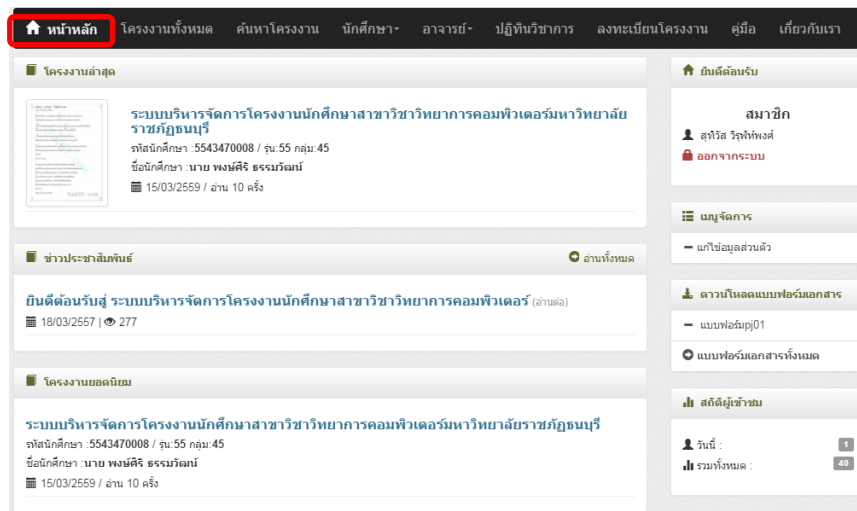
หน้าหลัก โครงงานทั้งหมด ค้นหาโครงงาน นักศึกษา อาจารย์ ปฏิทินวิชาการ ลงทะเบียนโครงงาน คู่มือ เกี่ยวกับเรา

โครงงานล่าสุด

ระบบบริหารจัดการโครงงานนักศึกษาสาขาวิชาวิทยาการคอมพิวเตอร์มหาวิทยาลัยราชภัฏธนบุรี
รหัสนักศึกษา :5543470008 / รุ่น:55 กลุ่ม:45
ชื่อนักศึกษา :นาย พงษ์ศิริ ธรรมวัฒน์
15/03/2559 / อ่าน 10 ครั้ง

ข่าวประชาสัมพันธ์

อ่านทั้งหมด

ยินดีต้อนรับสู่ ระบบบริหารจัดการโครงงานนักศึกษาสาขาวิชาวิทยาการคอมพิวเตอร์ (อ่านต่อ)
18/03/2557 | 277

โครงงานยอดนิยม

ระบบบริหารจัดการโครงงานนักศึกษาสาขาวิชาวิทยาการคอมพิวเตอร์มหาวิทยาลัยราชภัฏธนบุรี
รหัสนักศึกษา :5543470008 / รุ่น:55 กลุ่ม:45
ชื่อนักศึกษา :นาย พงษ์ศิริ ธรรมวัฒน์
15/03/2559 / อ่าน 10 ครั้ง

ยินดีต้อนรับ

สมาชิก
สุทิวัส วิรุฬห์พงษ์
ออกจากระบบ

เมนูจัดการ

แก้ไขข้อมูลส่วนตัว

ดาวน์โหลดแบบฟอร์มเอกสาร

แบบฟอร์มpj01
แบบฟอร์มเอกสารทั้งหมด

สถิติผู้เข้าชม

วันนี้ : 1
รวมทั้งหมด : 40